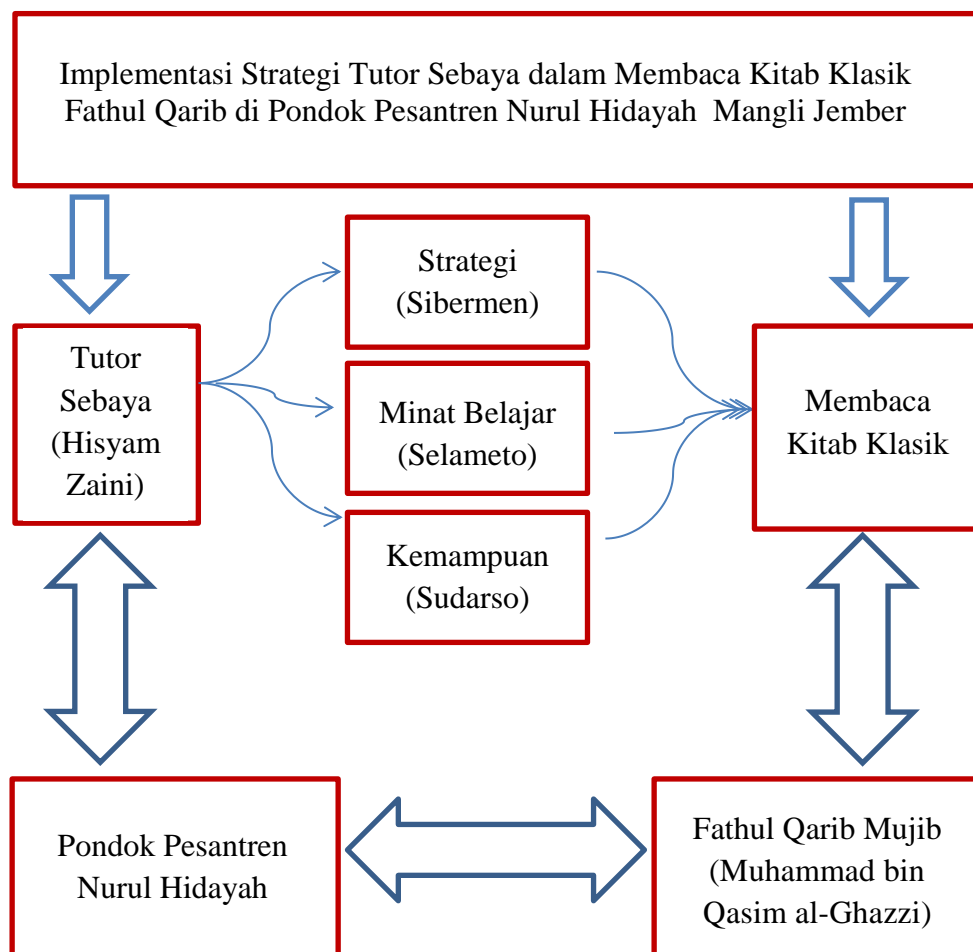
Implementasi Strategi Tutor Sebaya dalam Membaca Kitab Klasik Fathul Qarib di Pondok Pesantren Nurul Hidayah Mangli Jember

Tutor Sebaya (Hisyam Zaini)

Strategi (Sibermen)

Minat Belajar (Selameto)

Kemampuan (Sudarso)

Membaca Kitab Klasik

Pondok Pesantren Nurul Hidayah

Fathul Qarib Mujib (Muhammad bin Qasim al-Ghazzi)